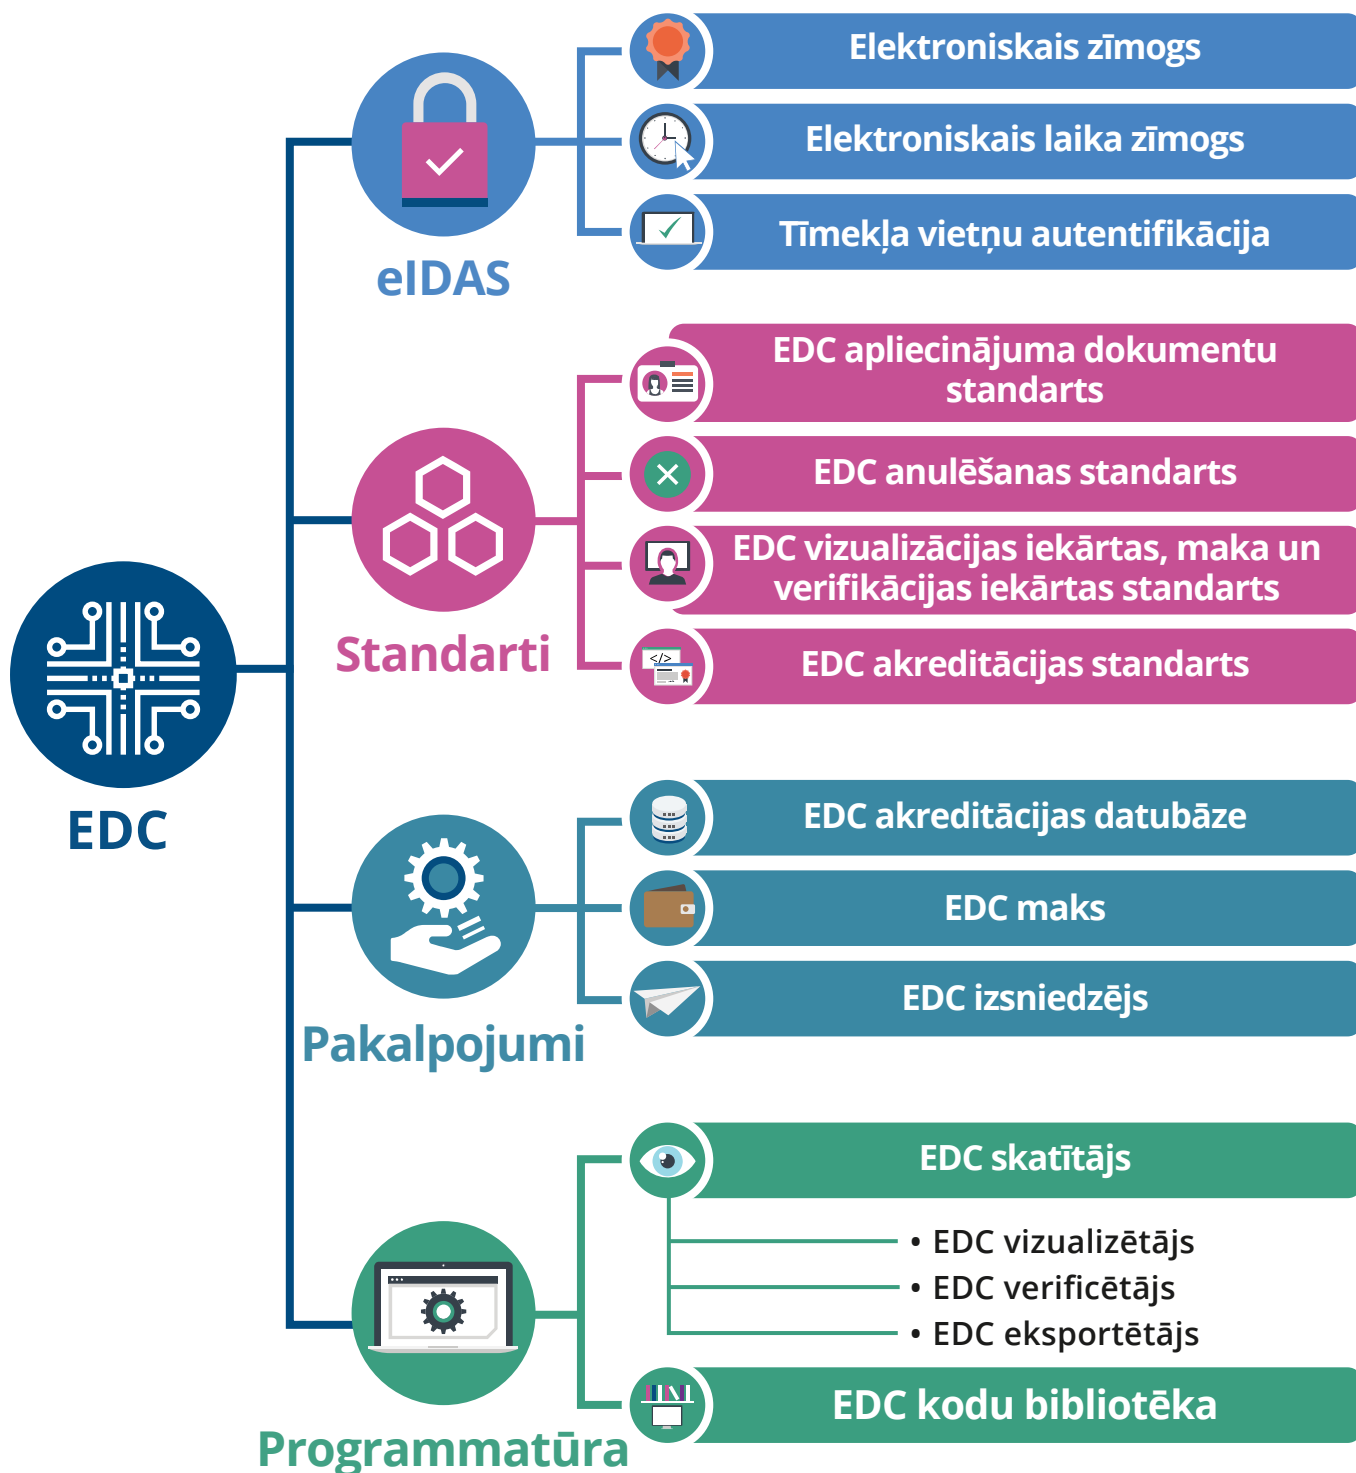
EDC

eIDAS

Elektroniskais zīmogs

Elektroniskais laika zīmogs

Tīmekļa vietņu autentifikācija

Standarti

EDC apliecinājuma dokumentu standarts

EDC anulēšanas standarts

EDC vizualizācijas iekārtas, maka un verifikācijas iekārtas standarts

EDC akreditācijas standarts

Pakalpojumi

EDC akreditācijas datubāze

EDC maks

EDC izsniedzējs

Programmatūra

EDC skatītājs

• EDC vizualizētājs
• EDC verificētājs
• EDC eksportētājs

EDC kodu bibliotēka